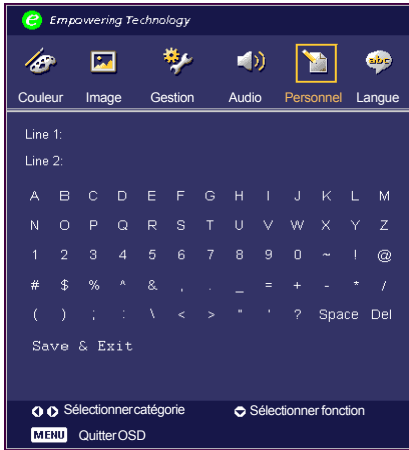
Empowering Technology

Couleur Image Gestion Audio Personnel Langue

Line 1:

Line 2:

A B C D E F G H I J K L M

N O P Q R S T U V W X Y Z

1 2 3 4 5 6 7 8 9 0 ~ ! @

# $ % ^ & , . _ = + - * /

( ) ; : \ < > " ' ? Space Del

Save & Exit

Sélectionner catégorie Sélectionner fonction

MENU Quitter OSD